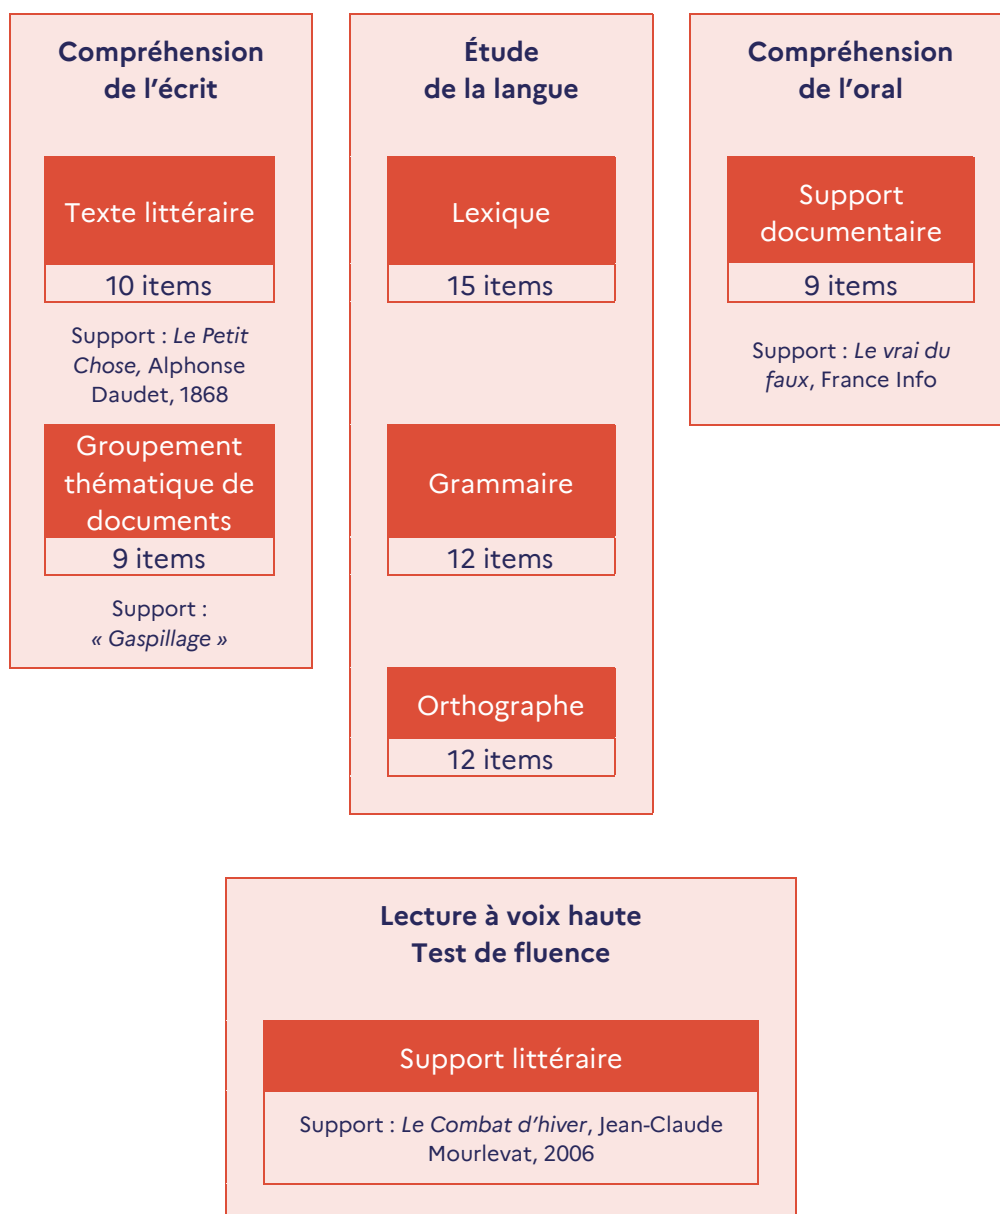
Compréhension de l'écrit

Texte littéraire

10 items

Support : *Le Petit Chose,* Alphonse Daudet, 1868

Groupement thématique de documents

9 items

Support : *« Gaspillage »*

Étude de la langue

Lexique

15 items

Grammaire

12 items

Orthographe

12 items

Compréhension de l'oral

Support documentaire

9 items

Support : *Le vrai du faux*, France Info

Lecture à voix haute
Test de fluence

Support littéraire

Support : *Le Combat d'hiver*, Jean-Claude Mourlevat, 2006